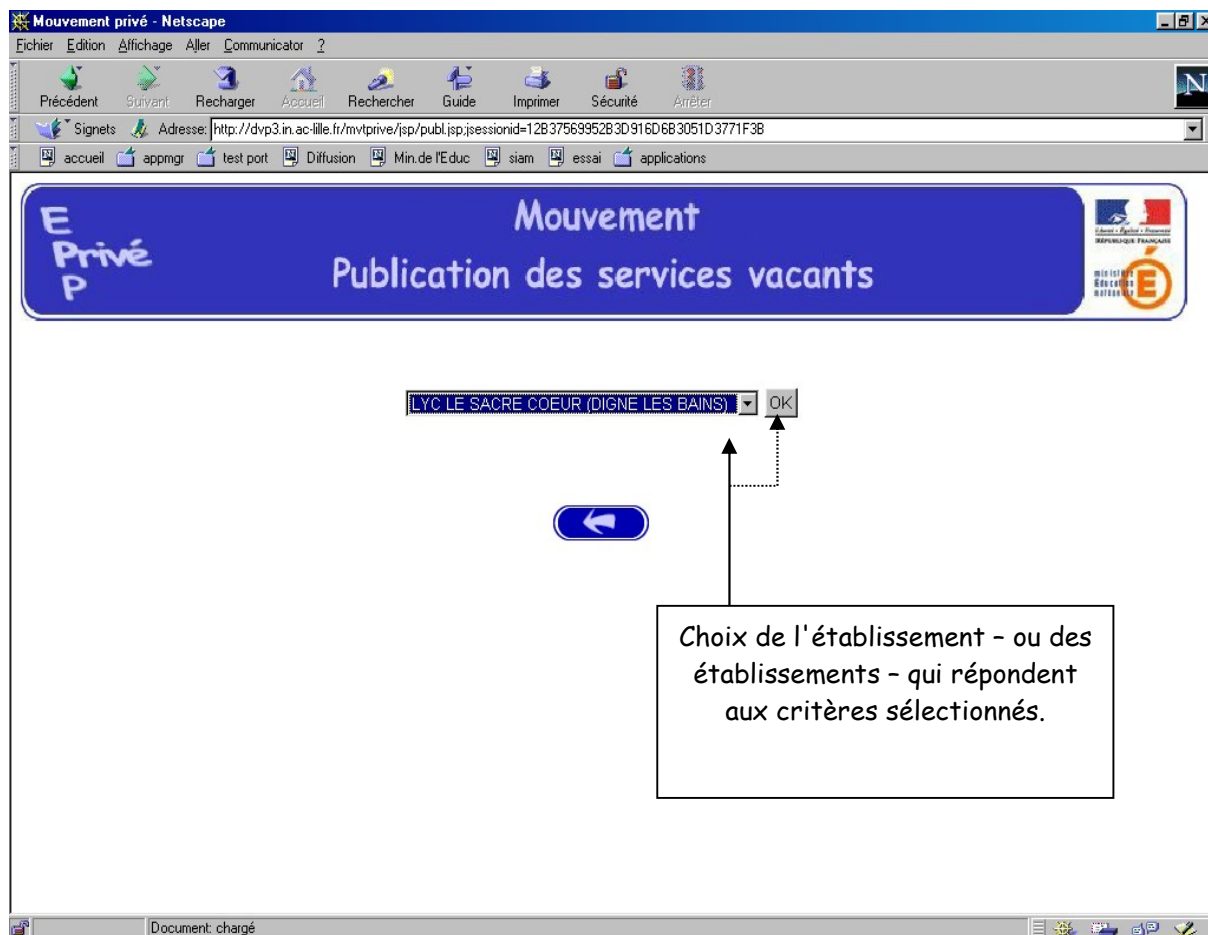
Mouvement privé - Netscape

Fichier Edition Affichage Aller Communicator ?

Précédent Suivant Recharger Accueil Rechercher Guide Imprimer Sécurité Arrêter

Signets Adresse: http://dvp3.in.ac-lille.fr/mvtprive/jsp/publ.jsp;jsessionid=12B37569952B3D916D6B3051D3771F3B

accueil appmgr test port Diffusion Min.de l'Educ siam essai applications

E
Privé
P

Mouvement
Publication des services vacants

Liberté • Égalité • Fraternité
RÉPUBLIQUE FRANÇAISE

ministère
Éducation
nationale

LYC LE SACRE COEUR (DIGNE LES BAINS) OK

Choix de l'établissement – ou des établissements – qui répondent aux critères sélectionnés.

Document: chargé